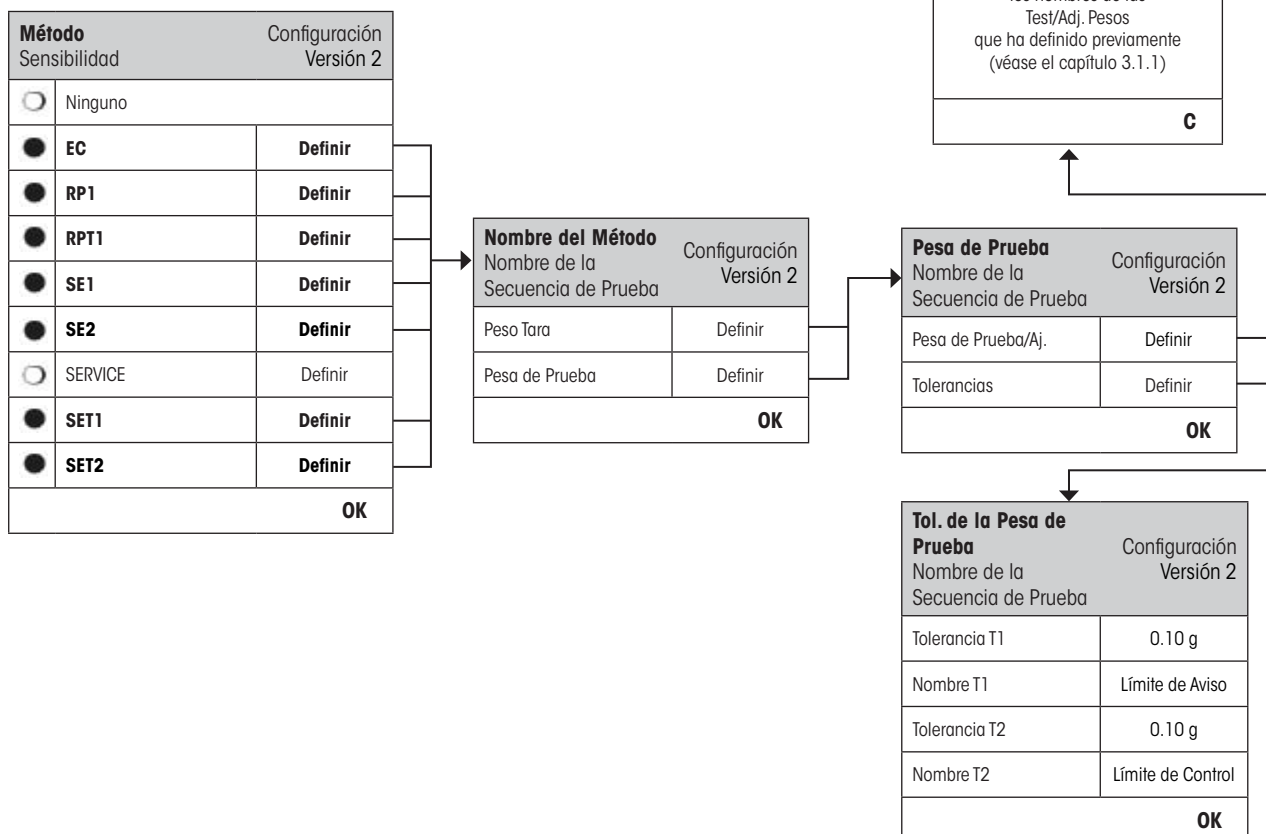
Método
Sensibilidad
Configuración
Versión 2

Ninguno
EC Definir
RP1 Definir
RPT1 Definir
SE1 Definir
SE2 Definir
SERVICE Definir
SET1 Definir
SET2 Definir
OK

Nombre del Método
Nombre de la Secuencia de Prueba
Configuración
Versión 2

Peso Tara Definir
Pesa de Prueba Definir
OK

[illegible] nombres de las
Test/Adj. Pesos
que ha definido previamente
(véase el capítulo 3.1.1)
C

Pesa de Prueba
Nombre de la Secuencia de Prueba
Configuración
Versión 2

Pesa de Prueba/Aj. Definir
Tolerancias Definir
OK

Tol. de la Pesa de Prueba
Nombre de la Secuencia de Prueba
Configuración
Versión 2

| Tolerancia T1 | 0.10 g |
|---|---|
| Nombre T1 | Límite de Aviso |
| Tolerancia T2 | 0.10 g |
| Nombre T2 | Límite de Control |

OK